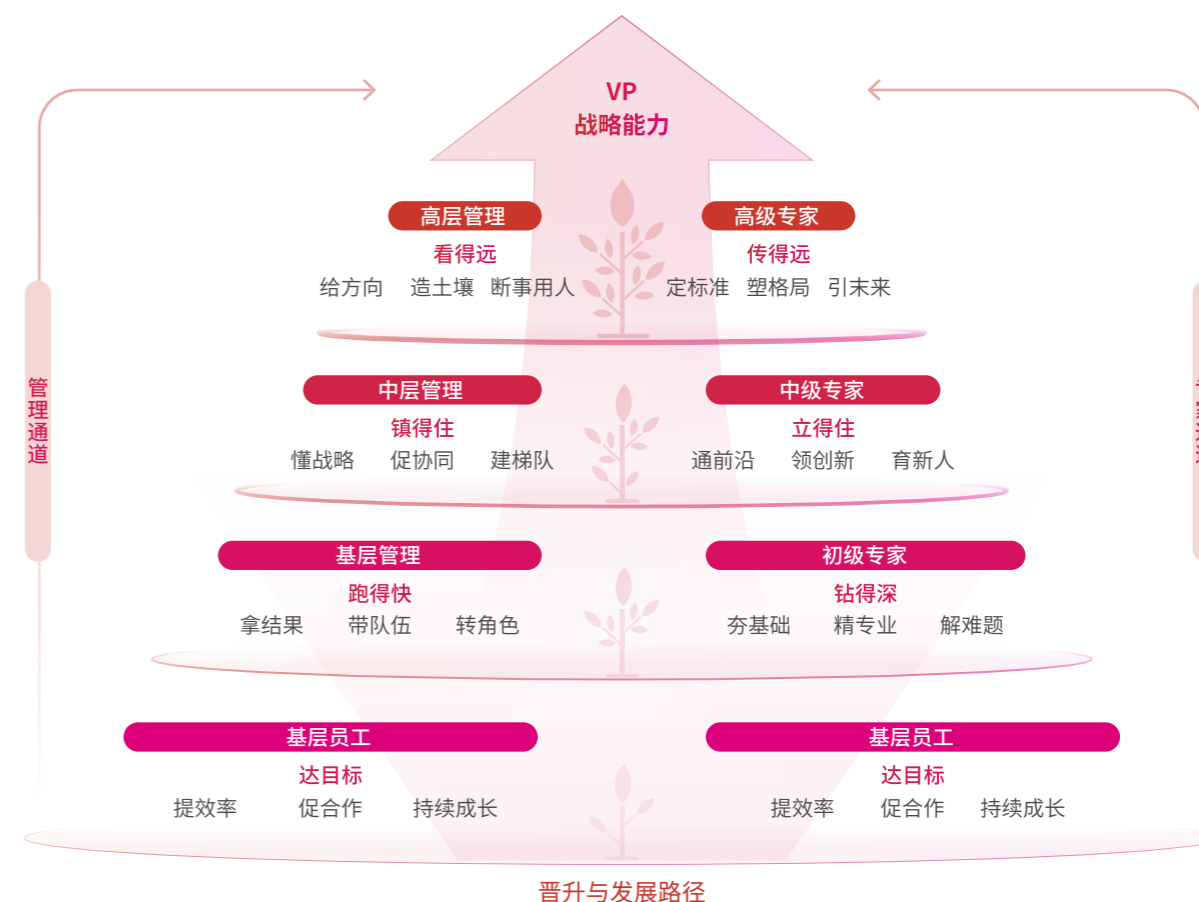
VP
战略能力

管理通道

高层管理
看得远
给方向 造土壤 断事用人

高级专家
传得远
定标准 塑格局 引未来

中层管理
镇得住
懂战略 促协同 建梯队

中级专家
立得住
通前沿 领创新 育新人

基层管理
跑得快
拿结果 带队伍 转角色

初级专家
钻得深
夯基础 精专业 解难题

基层员工
达目标
提效率 促合作 持续成长

基层员工
达目标
提效率 促合作 持续成长

晋升与发展路径